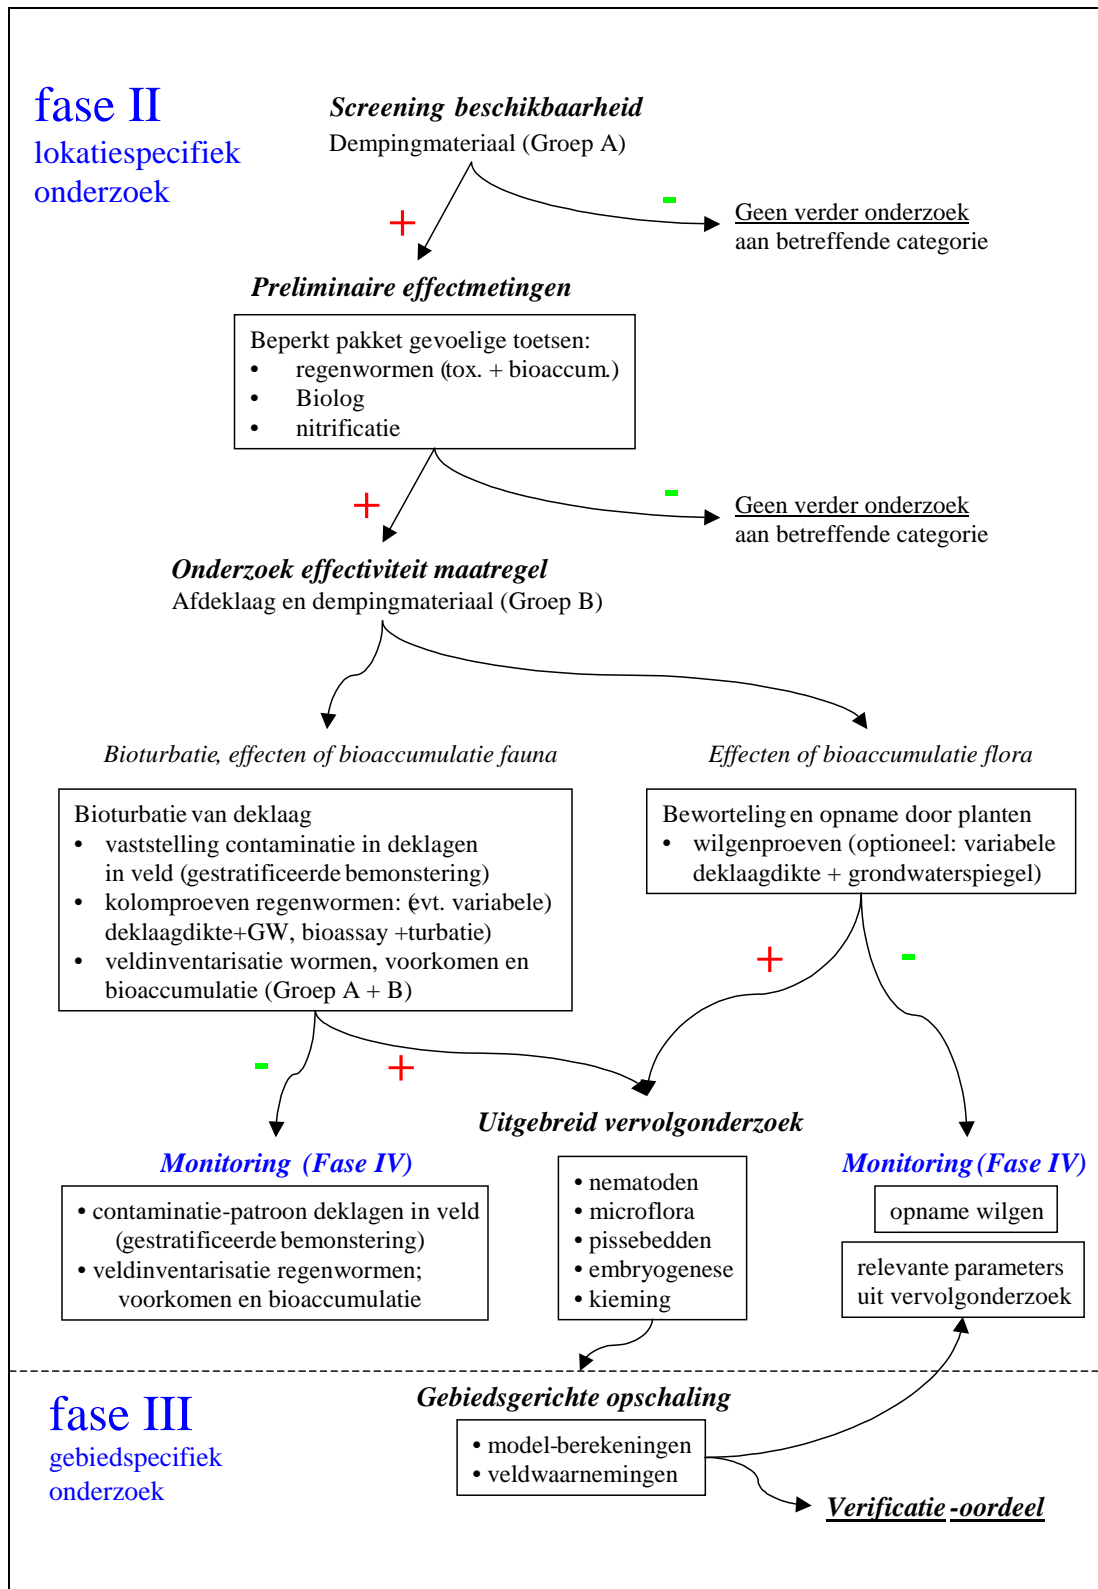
fase II
lokatiespecifiek onderzoek

Screening beschikbaarheid
Dempingmateriaal (Groep A)

+

-

Geen verder onderzoek aan betreffende categorie

Preliminaire effectmetingen

Beperkt pakket gevoelige toetsen:
• regenwormen (tox. + bioaccum.)
• Biolog
• nitrificatie

+

-

Geen verder onderzoek aan betreffende categorie

Onderzoek effectiviteit maatregel
Afdeklaag en dempingmateriaal (Groep B)

Bioturbatie, effecten of bioaccumulatie fauna

Effecten of bioaccumulatie flora

Bioturbatie van deklaag
• vaststelling contaminatie in deklagen in veld (gestratificeerde bemonstering)
• kolomproeven regenwormen: (evt. variabele) deklaagdikte+GW, bioassay +turbatie)
• veldinventarisatie wormen, voorkomen en bioaccumulatie (Groep A + B)

Beworteling en opname door planten
• wilgenproeven (optioneel: variabele deklaagdikte + grondwaterspiegel)

+

-

-

+

Uitgebreid vervolgonderzoek

Monitoring (Fase IV)

• contaminatie-patroon deklagen in veld (gestratificeerde bemonstering)
• veldinventarisatie regenwormen; voorkomen en bioaccumulatie

• nematoden
• microflora
• pissebedden
• embryogenese
• kieming

Monitoring (Fase IV)

opname wilgen

relevante parameters uit vervolgonderzoek

fase III
gebiedspecifiek onderzoek

Gebiedsgerichte opschaling

• model-berekeningen
• veldwaarnemingen

Verificatie -oordeel